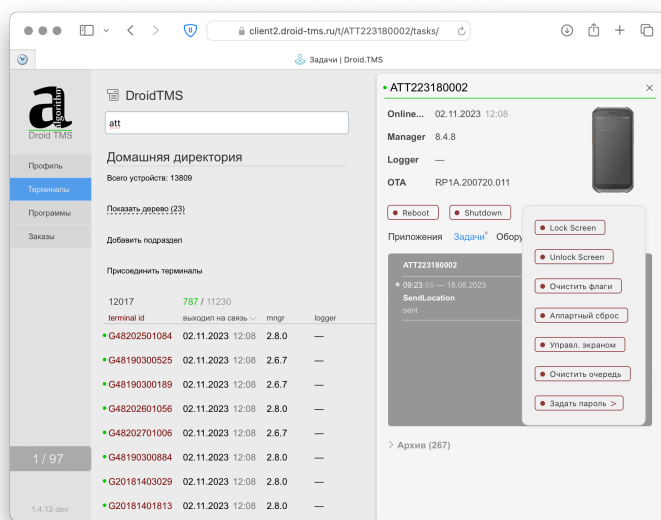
client2.droid-tms.ru/t/ATT223180002/tasks/

Задачи | Droid.TMS

algorithm
Droid TMS

Профиль
Терминалы
Программы
Заказы

1 / 97

1.4.12-dev

DroidTMS

att

Домашняя директория

Всего устройств: 13809

Показать дерево (23)

Добавить подраздел

Присоединить терминалы

12017 787 / 11230

| terminal id | выходил на связь | mngr | logger |
|---|---|---|---|
| G48202501084 | 02.11.2023 12:08 | 2.8.0 | — |
| G48190300525 | 02.11.2023 12:08 | 2.6.7 | — |
| G48190300189 | 02.11.2023 12:08 | 2.6.7 | — |
| G48202601056 | 02.11.2023 12:08 | 2.8.0 | — |
| G48202701006 | 02.11.2023 12:08 | 2.6.7 | — |
| G48190300884 | 02.11.2023 12:08 | 2.8.0 | — |
| G20181403029 | 02.11.2023 12:08 | 2.8.0 | — |
| G20181401813 | 02.11.2023 12:08 | 2.8.0 | — |

ATT223180002

Online... 02.11.2023 12:08
Manager 8.4.8
Logger —
OTA RP1A.200720.011

Reboot
Shutdown

Приложения Задачи Обору

ATT223180002
09:23:05 — 18.08.2023
SendLocation
sent

Lock Screen
Unlock Screen
Очистить флаги
Аппаратный сброс
Управл. экраном
Очистить очередь
Задать пароль >

Архив (267)